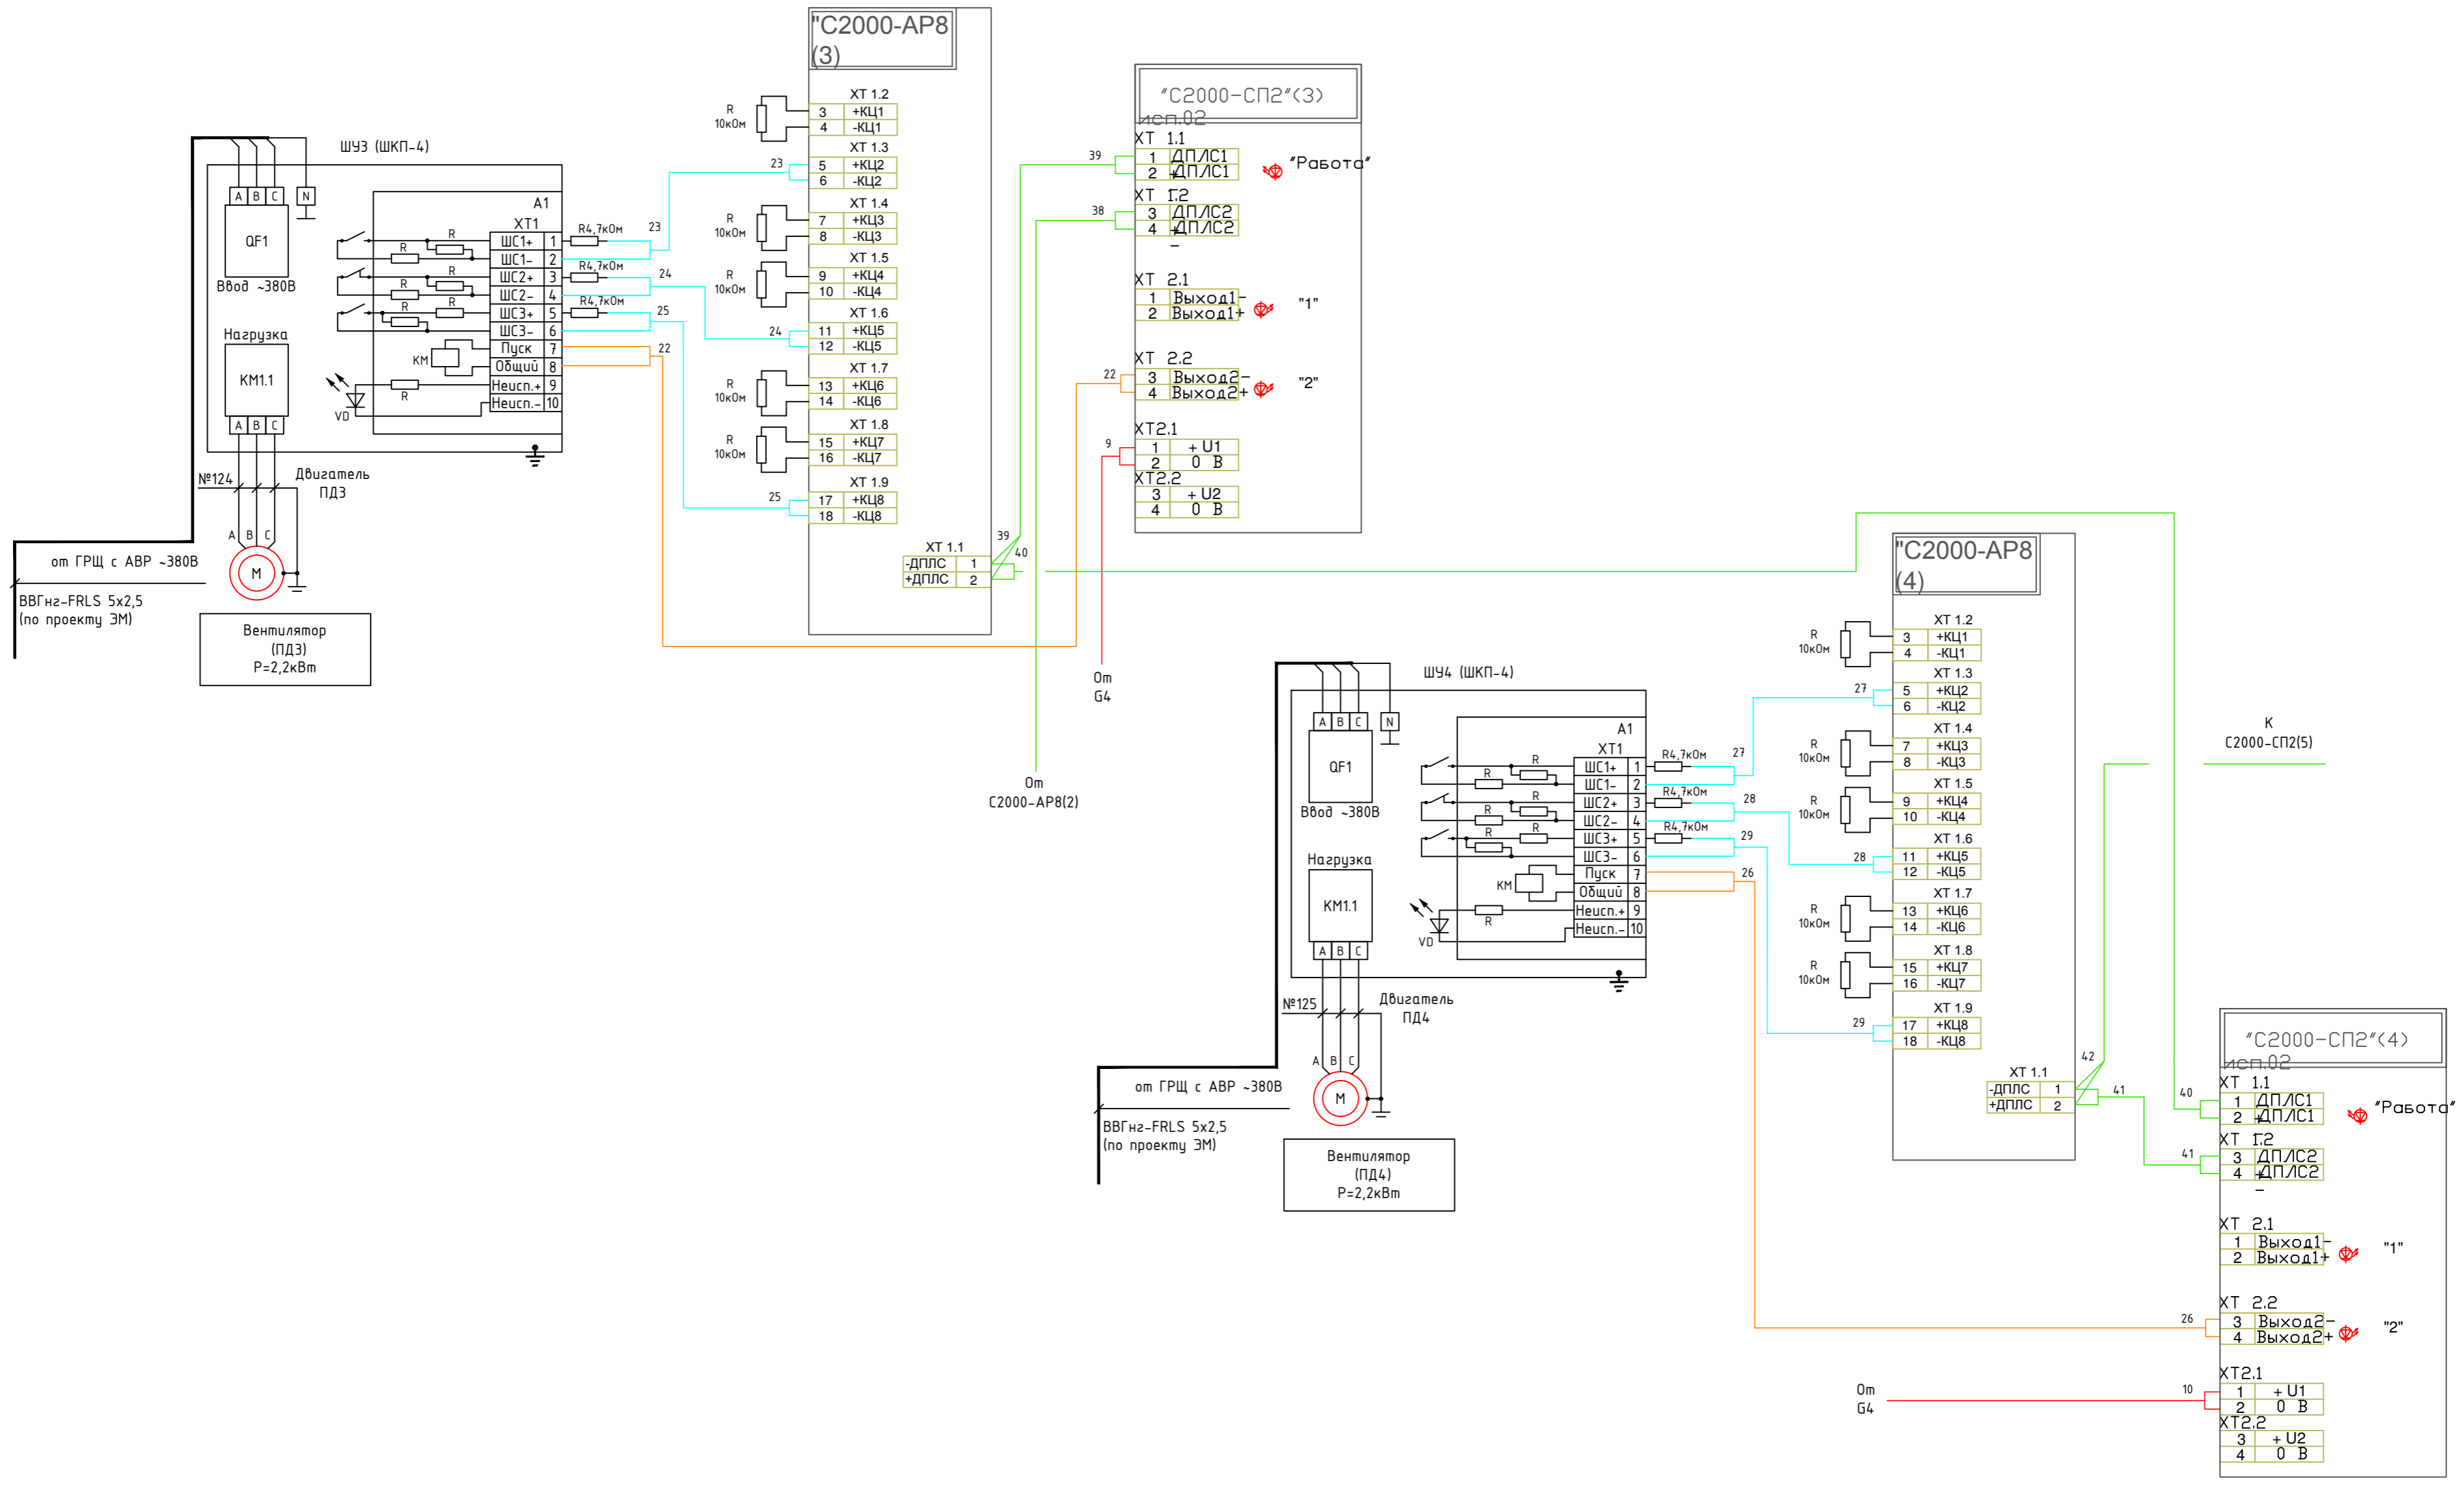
"С2000-АР8 (3)

R 10кОм
XT 1.2
3 +КЦ1
4 -КЦ1
XT 1.3
23
5 +КЦ2
6 -КЦ2
R 10кОм
XT 1.4
7 +КЦ3
8 -КЦ3
R 10кОм
XT 1.5
9 +КЦ4
10 -КЦ4
24
XT 1.6
11 +КЦ5
12 -КЦ5
R 10кОм
XT 1.7
13 +КЦ6
14 -КЦ6
R 10кОм
XT 1.8
15 +КЦ7
16 -КЦ7
25
XT 1.9
17 +КЦ8
18 -КЦ8
XT 1.1
-ДПЛС 1
+ДПЛС 2
39
40

"С2000-СП2"(3)
исп.02
XT 1.1
39
1 ДПЛС1
2 ДПЛС1
"Работа"
XT 1.2
38
3 ДПЛС2
4 ДПЛС2
XT 2.1
1 Выход1-
2 Выход1+
"1"
XT 2.2
22
3 Выход2-
4 Выход2+
"2"
XT2.1
9
1 + U1
2 0 В
XT2.2
3 + U2
4 0 В

От G4

От С2000-АР8(2)

ШУ3 (ШКП-4)
A B C N
QF1
Ввод ~380В
Нагрузка
KM1.1
A B C
A1
XT1
R
R
R
R
R
R
КМ
VD
R
ШС1+ 1
ШС1- 2
ШС2+ 3
ШС2- 4
ШС3+ 5
ШС3- 6
Пуск 7
Общий 8
Неисп.+ 9
Неисп.- 10
R4,7кОм
R4,7кОм
R4,7кОм
23
24
25
22
№124
Двигатель ПД3
A B C
M
от ГРЩ с АВР ~380В
ВВГнг-FRLS 5х2,5
(по проекту ЭМ)
Вентилятор
(ПД3)
Р=2,2кВт

"С2000-АР8 (4)

R 10кОм
XT 1.2
3 +КЦ1
4 -КЦ1
27
XT 1.3
5 +КЦ2
6 -КЦ2
R 10кОм
XT 1.4
7 +КЦ3
8 -КЦ3
R 10кОм
XT 1.5
9 +КЦ4
10 -КЦ4
28
XT 1.6
11 +КЦ5
12 -КЦ5
R 10кОм
XT 1.7
13 +КЦ6
14 -КЦ6
R 10кОм
XT 1.8
15 +КЦ7
16 -КЦ7
29
XT 1.9
17 +КЦ8
18 -КЦ8
XT 1.1
-ДПЛС 1
+ДПЛС 2
42
41

К
С2000-СП2(5)

ШУ4 (ШКП-4)
A B C N
QF1
Ввод ~380В
Нагрузка
KM1.1
A B C
A1
XT1
R
R
R
R
R
R
КМ
VD
R
ШС1+ 1
ШС1- 2
ШС2+ 3
ШС2- 4
ШС3+ 5
ШС3- 6
Пуск 7
Общий 8
Неисп.+ 9
Неисп.- 10
R4,7кОм
R4,7кОм
R4,7кОм
27
28
29
26
№125
Двигатель ПД4
A B C
M
от ГРЩ с АВР ~380В
ВВГнг-FRLS 5х2,5
(по проекту ЭМ)
Вентилятор
(ПД4)
Р=2,2кВт

"С2000-СП2"(4)
исп.02
XT 1.1
40
1 ДПЛС1
2 ДПЛС1
"Работа"
XT 1.2
41
3 ДПЛС2
4 ДПЛС2
XT 2.1
1 Выход1-
2 Выход1+
"1"
XT 2.2
26
3 Выход2-
4 Выход2+
"2"
XT2.1
10
1 + U1
2 0 В
XT2.2
3 + U2
4 0 В

От G4